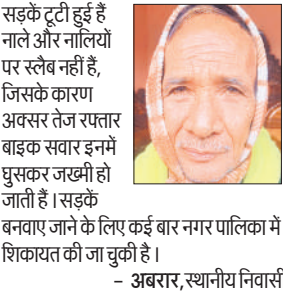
सड़कें टूटी हुई हैं नाले और नालियों पर स्लैब नहीं हैं, जिसके कारण अक्सर तेज रफ्तार बाइक सवार इनमें घुसकर जख्मी हो जाते हैं। सड़कें बनवाए जाने के लिए कई बार नगर पालिका में शिकायत की जा चुकी है।

– अबरार, स्थानीय निवासी